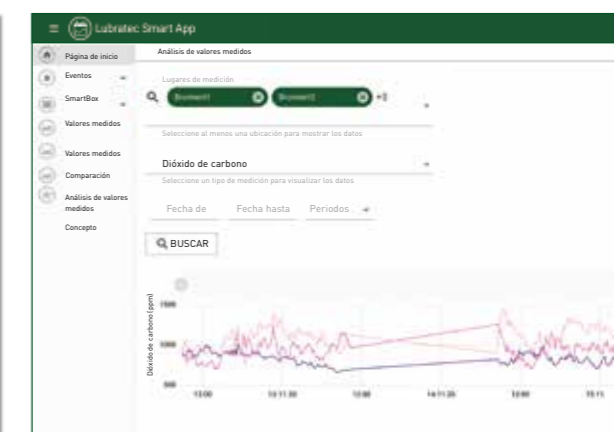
Lubratec Smart App

Página de inicio
Eventos
SmartBox
Valores medidos
Valores medidos
Comparación
Análisis de valores medidos
Concepto

Análisis de valores medidos

Lugares de medición
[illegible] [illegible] +2

Seleccione al menos una ubicación para mostrar los datos

Dióxido de carbono

Seleccione un tipo de medición para visualizar los datos

Fecha de
Fecha hasta
Periodos

BUSCAR

Dióxido de carbono [ppm]
1500
1000
500
13:00
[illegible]
13:00
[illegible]
13:00
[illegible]